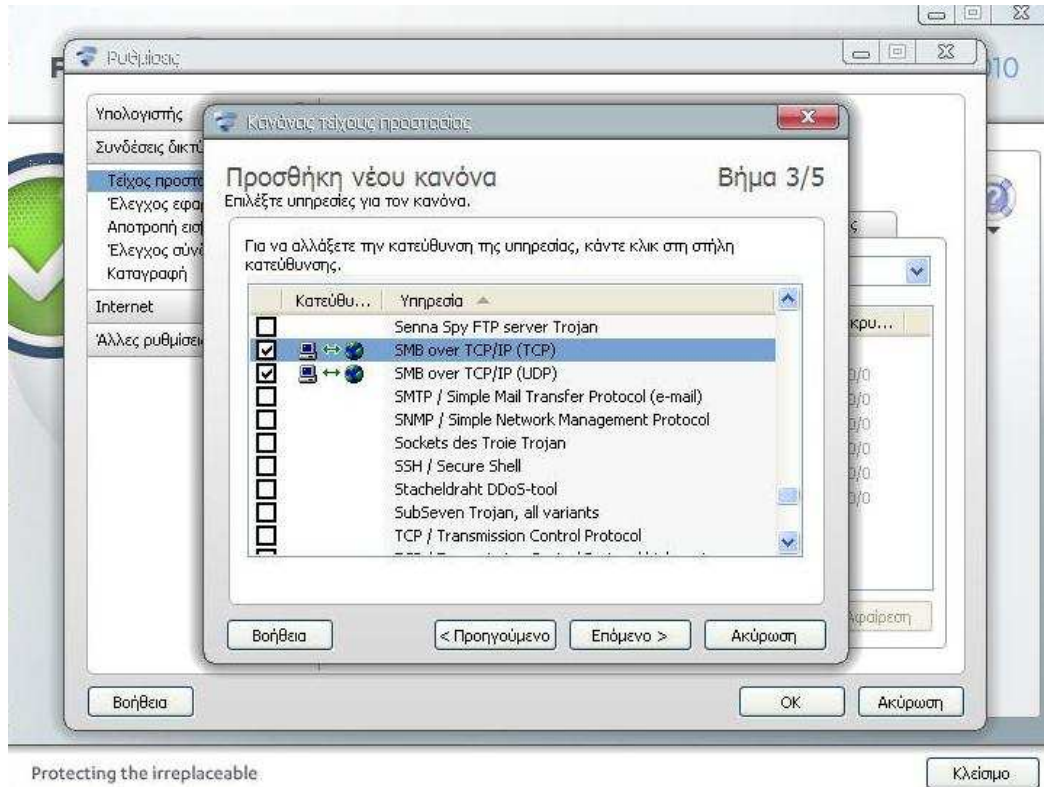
Ρυθμίσεις

Υπολογιστής
Συνδέσεις δικτύ
Τείχος προστα
Έλεγχος εφαρ
Αποτροπή εισ
Έλεγχος σύνδ
Καταγραφή
Internet
Άλλες ρυθμίσει

Κανόνας τείχους προστασίας

Προσθήκη νέου κανόνα
Βήμα 3/5
Επιλέξτε υπηρεσίες για τον κανόνα.

Για να αλλάξετε την κατεύθυνση της υπηρεσίας, κάντε κλικ στη στήλη κατεύθυνσης.

| | Κατεύθυ... | Υπηρεσία |
|---|---|---|
| ☐ | | Senna Spy FTP server Trojan |
| ☑ | | SMB over TCP/IP (TCP) |
| ☑ | | SMB over TCP/IP (UDP) |
| ☐ | | SMTP / Simple Mail Transfer Protocol (e-mail) |
| ☐ | | SNMP / Simple Network Management Protocol |
| ☐ | | Sockets des Troie Trojan |
| ☐ | | SSH / Secure Shell |
| ☐ | | Stacheldraht DDoS-tool |
| ☐ | | SubSeven Trojan, all variants |
| ☐ | | TCP / Transmission Control Protocol |

Βοήθεια
< Προηγούμενο
Επόμενο >
Ακύρωση

κρυ...
0/0
0/0
0/0
0/0
0/0
0/0
Αφαίρεση

Βοήθεια
OK
Ακύρωση

Protecting the irreplaceable
Κλείσιμο